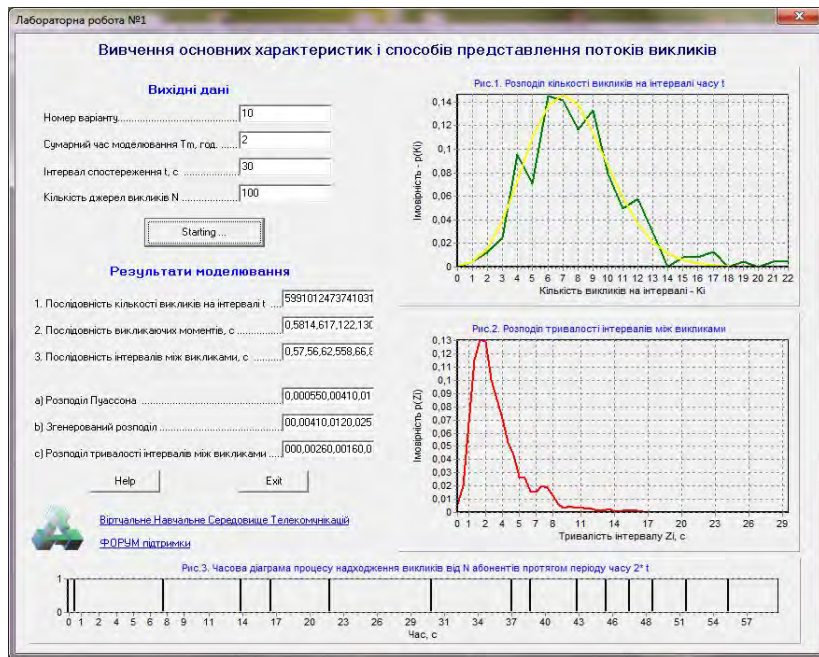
Лабораторна робота №1

Вивчення основних характеристик і способів представлення потоків викликів

Вихідні дані

Номер варіанту.......................................... 10

Сумарний час моделювання Tm, год. ...... 2

Інтервал спостереження t, с .................. 30

Кількість джерел викликів N ................... 100

Starting ...

Результати моделювання

1. Послідовність кількості викликів на інтервалі t .... 5991012473741031

2. Послідовність викликаючих моментів, с ............... 0,5814,617,122,130

3. Послідовність інтервалів між викликами, с ........... 0,57,56,62,558,66,8

a) Розподіл Пуассона ...................................................... 0,000550,00410,01

b) Згенерований розподіл .................................................. 00,00410,0120,025

c) Розподіл тривалості інтервалів між викликами ...... 000,00260,00160,0

Help

Exit

Віртуальне Навчальне Середовище Телекомунікацій

ФОРУМ підтримки

Рис.1. Розподіл кількості викликів на інтервалі часу t

Імовірність - p(Ki)

0,14
0,12
0,1
0,08
0,06
0,04
0,02
0

0 1 2 3 4 5 6 7 8 9 10 11 12 13 14 15 16 17 18 19 20 21 22

Кількість викликів на інтервалі - Ki

Рис.2. Розподіл тривалості інтервалів між викликами

Імовірність p(Zi)

0,13
0,12
0,11
0,1
0,09
0,08
0,07
0,06
0,05
0,04
0,03
0,02
0,01
0

0 1 2 3 4 5 7 8 11 14 17 20 23 26 29

Тривалість інтервалу Zi, с

Рис.3. Часова діаграма процесу надходження викликів від N абонентів протягом періоду часу 2* t

1
0

0 1 2 4 5 6 8 9 11 14 17 20 23 26 29 31 34 37 40 43 46 48 51 54 57

Час, с